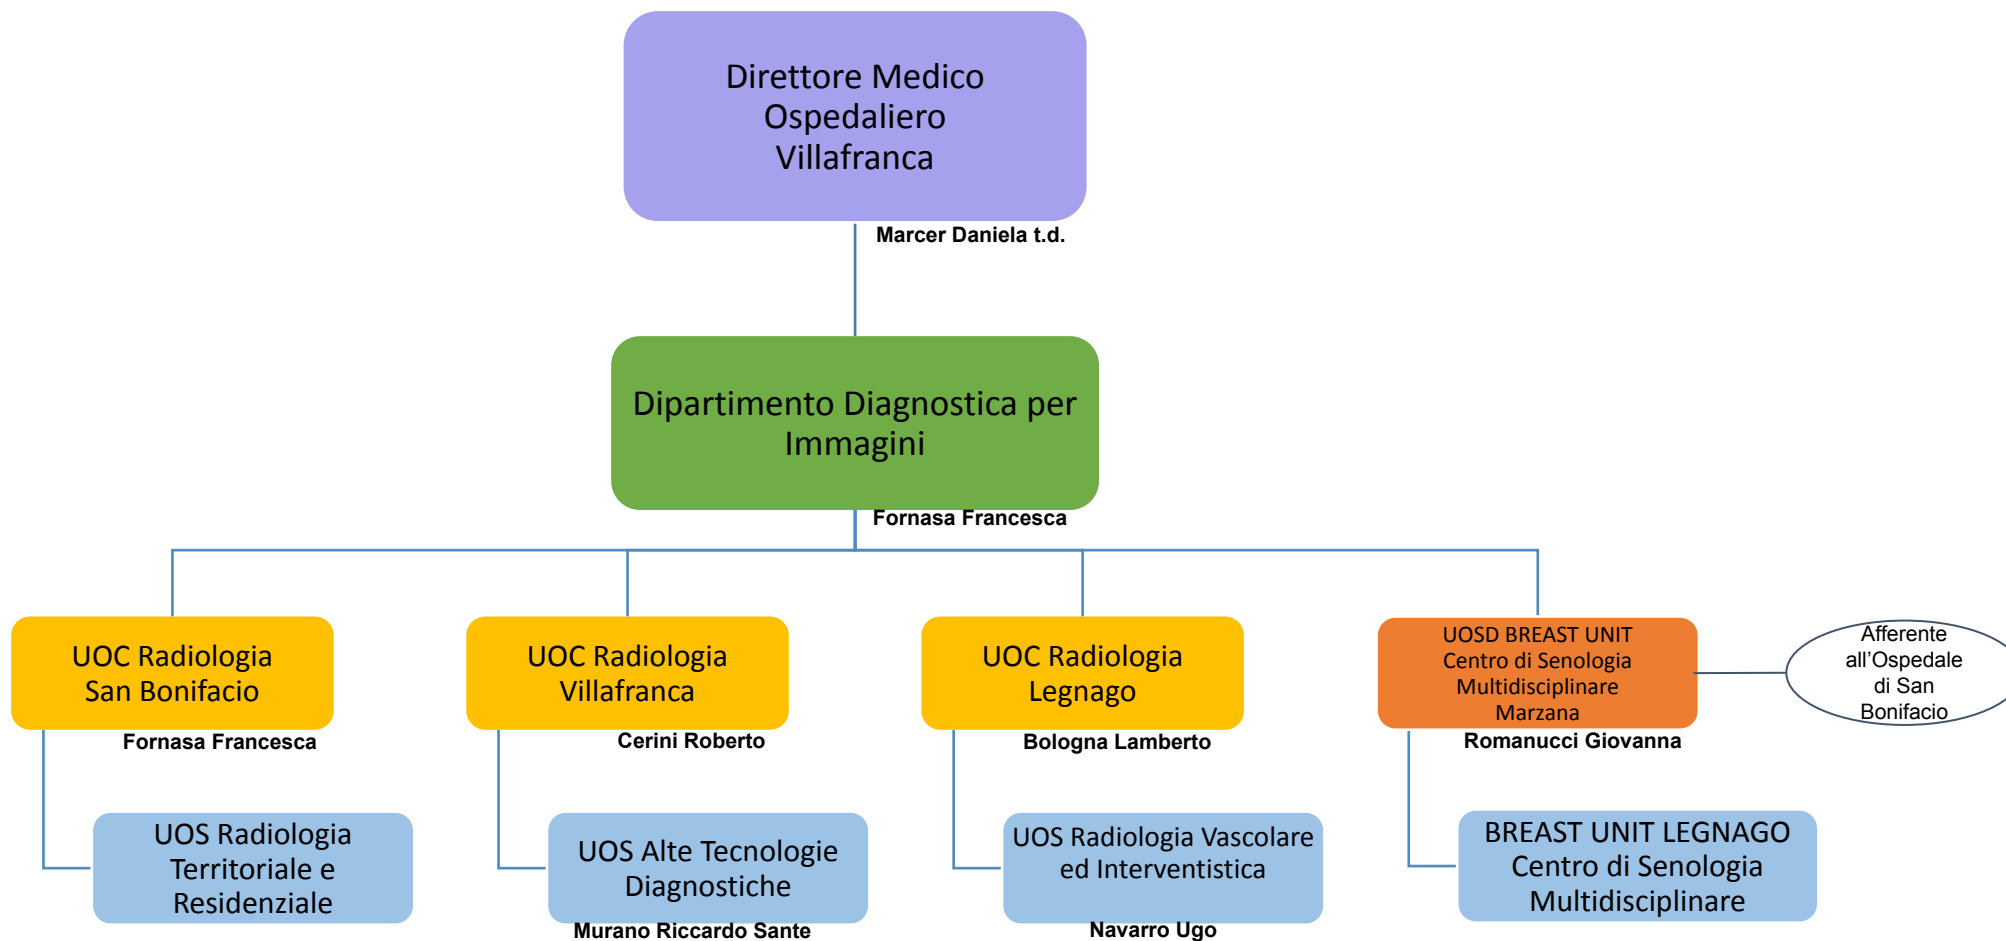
Direttore Medico Ospedaliero Villafranca

Marcer Daniela t.d.

Dipartimento Diagnostica per Immagini

Fornasa Francesca

UOC Radiologia San Bonifacio

Fornasa Francesca

UOS Radiologia Territoriale e Residenziale

UOC Radiologia Villafranca

Cerini Roberto

UOS Alte Tecnologie Diagnostiche

Murano Riccardo Sante

UOC Radiologia Legnago

Bologna Lamberto

UOS Radiologia Vascolare ed Interventistica

Navarro Ugo

UOSD BREAST UNIT Centro di Senologia Multidisciplinare Marzana

Afferente all'Ospedale di San Bonifacio

Romanucci Giovanna

BREAST UNIT LEGNAGO Centro di Senologia Multidisciplinare